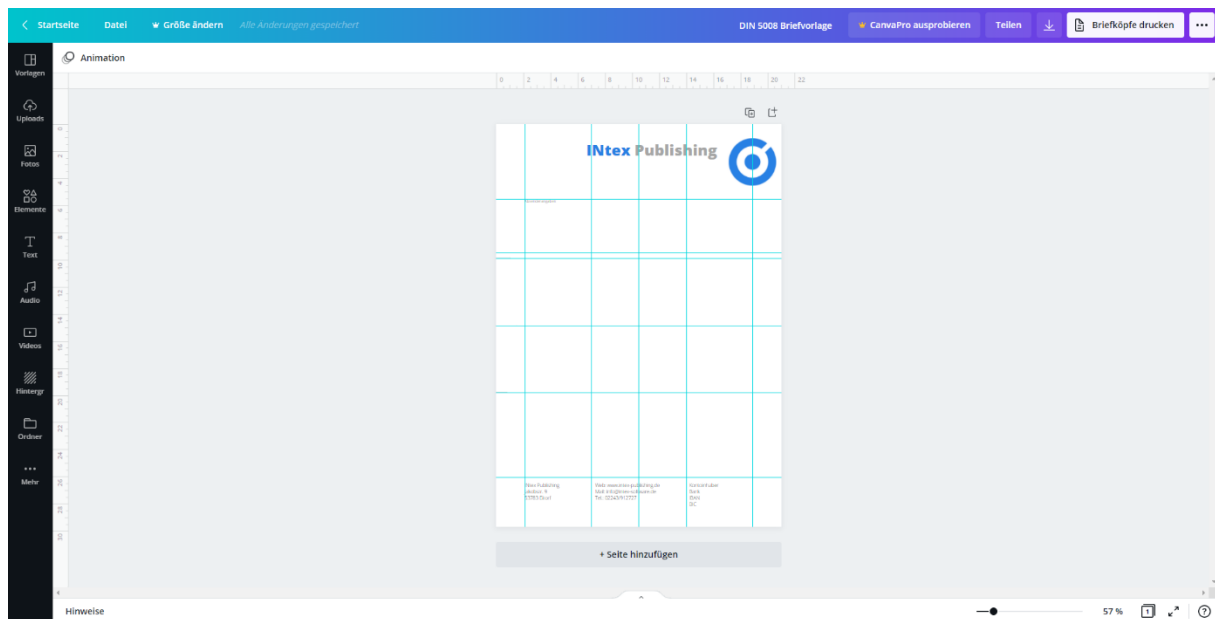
Startseite Datei Größe ändern Alle Änderungen gespeichert DIN 5008 Briefvorlage CanvaPro ausprobieren Teilen Briefköpfe drucken

Vorlagen
Uploads
Fotos
Elemente
Text
Audio
Videos
Hintergr
Ordner
Mehr

Animation

0 2 4 6 8 10 12 14 16 18 20 22

INtex Publishing

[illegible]

INtex Publishing
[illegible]
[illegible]

Web: www.intex-publishing.de
Mail: info@intex-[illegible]
Tel.: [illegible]

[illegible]
Bank
IBAN
BIC

+ Seite hinzufügen

Hinweise

57 %